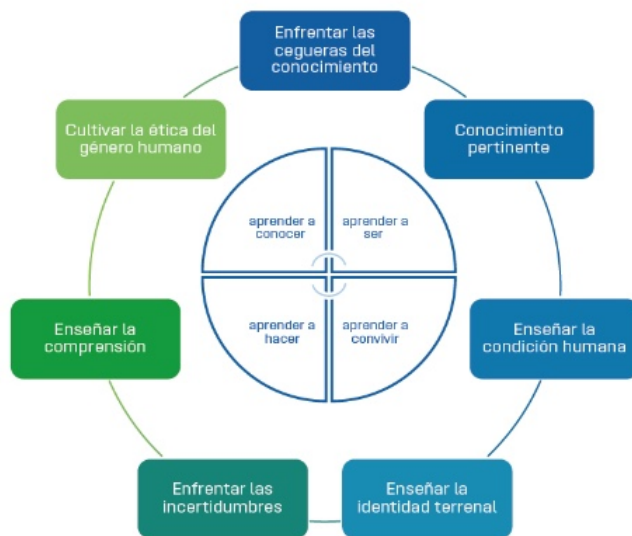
Enfrentar las cegueras del conocimiento

Conocimiento pertinente

Enseñar la condición humana

Enseñar la identidad terrenal

Enfrentar las incertidumbres

Enseñar la comprensión

Cultivar la ética del género humano

aprender a conocer

aprender a ser

aprender a hacer

aprender a convivir